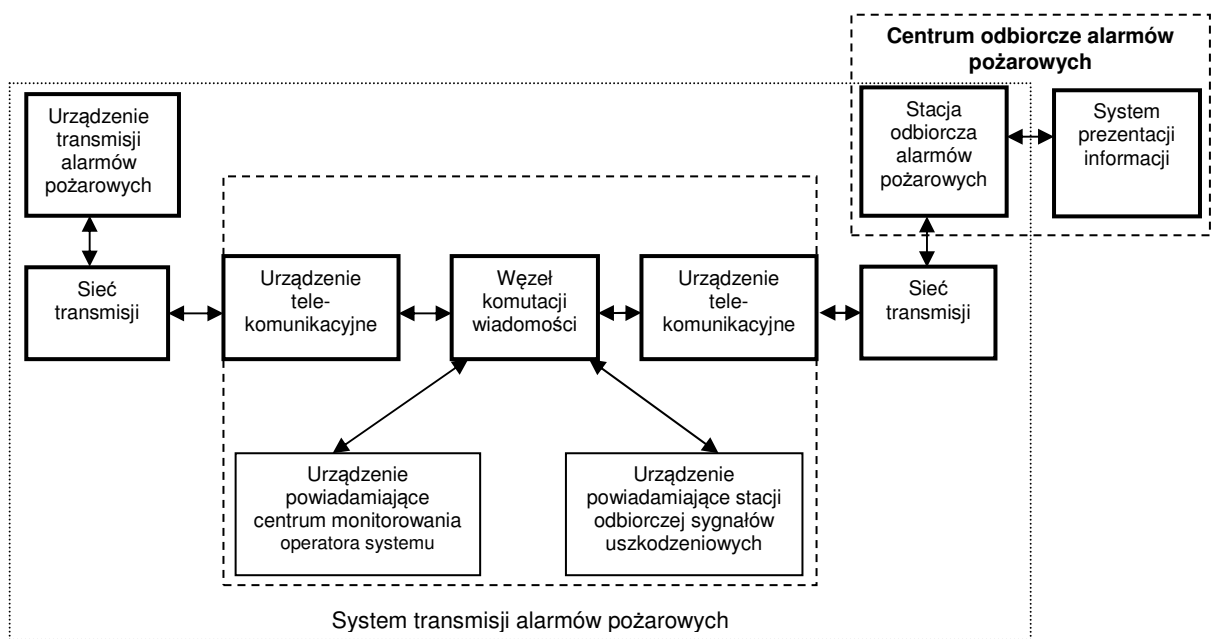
Centrum odbiorcze alarmów pożarowych

Urządzenie transmisji alarmów pożarowych

Stacja odbiorcza alarmów pożarowych

System prezentacji informacji

Sieć transmisji

Urządzenie tele-komunikacyjne

Węzeł komutacji wiadomości

Urządzenie tele-komunikacyjne

Sieć transmisji

Urządzenie powiadamiające centrum monitorowania operatora systemu

Urządzenie powiadamiające stacji odbiorczej sygnałów uszkodzeniowych

System transmisji alarmów pożarowych